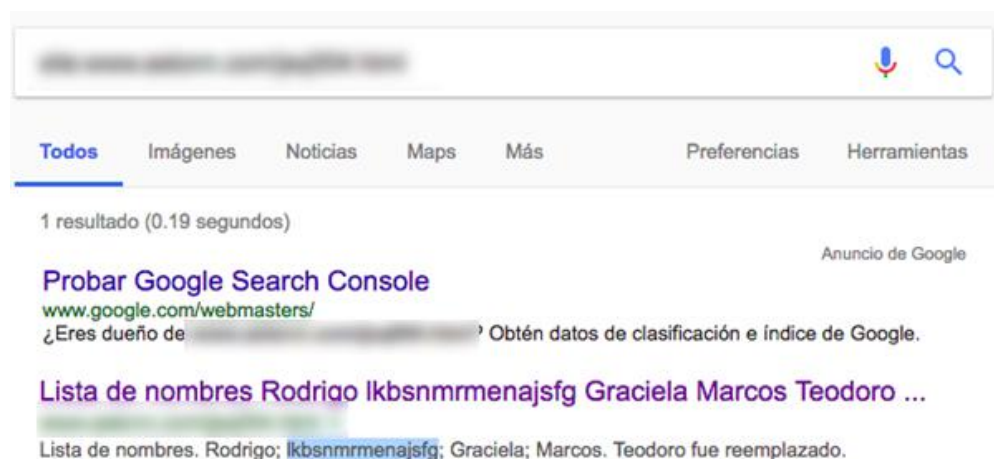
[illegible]

Todos Imágenes Noticias Maps Más Preferencias Herramientas

1 resultado (0.19 segundos)

Anuncio de Google

Probar Google Search Console
www.google.com/webmasters/
¿Eres dueño de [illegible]? Obtén datos de clasificación e índice de Google.

Lista de nombres Rodrigo lkbsnmrmenajsfg Graciela Marcos Teodoro ...
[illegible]
Lista de nombres. Rodrigo; lkbsnmrmenajsfg; Graciela; Marcos. Teodoro fue reemplazado.